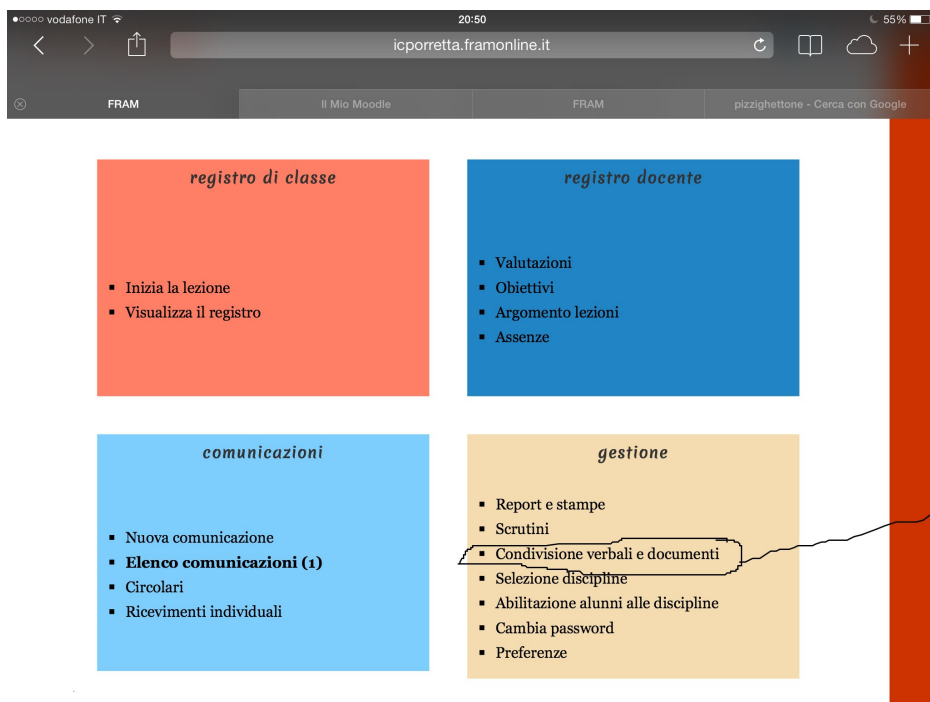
●○○○○ vodafone IT
20:50
55%

icporretta.framonline.it

FRAM
Il Mio Moodle
FRAM
pizzighettone - Cerca con Google

registro di classe

- Inizia la lezione
- Visualizza il registro

registro docente

- Valutazioni
- Obiettivi
- Argomento lezioni
- Assenze

comunicazioni

- Nuova comunicazione
- **Elenco comunicazioni (1)**
- Circolari
- Ricevimenti individuali

gestione

- Report e stampe
- Scrutini
- Condivisione verbali e documenti
- Selezione discipline
- Abilitazione alunni alle discipline
- Cambia password
- Preferenze